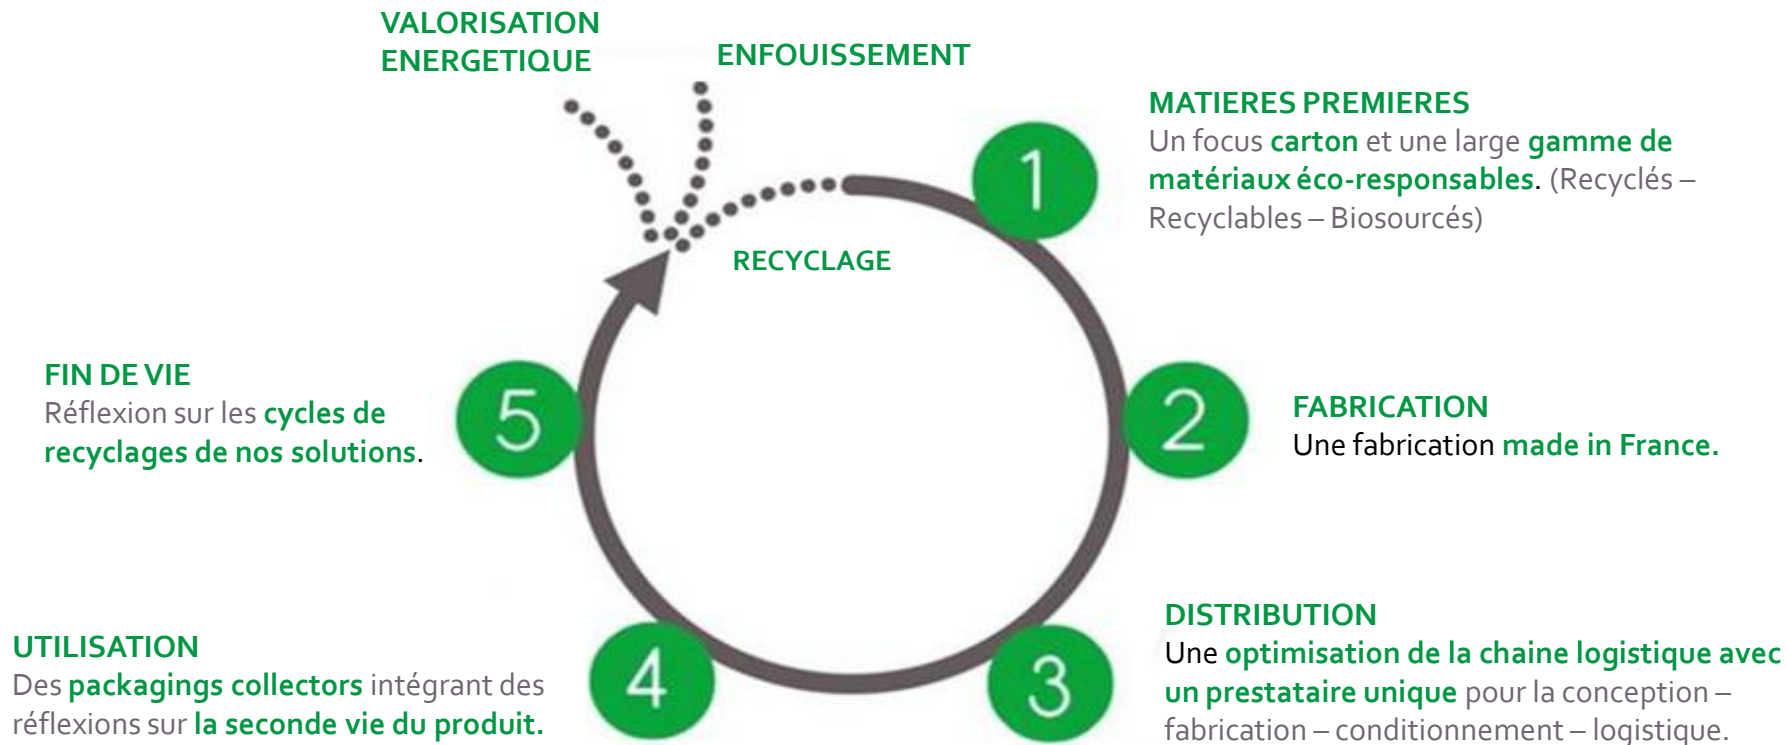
VALORISATION ENERGETIQUE

ENFOUISSEMENT

RECYCLAGE

MATIERES PREMIERES
Un focus carton et une large gamme de matériaux éco-responsables. (Recyclés – Recyclables – Biosourcés)

1

FABRICATION
Une fabrication made in France.

2

DISTRIBUTION
Une optimisation de la chaine logistique avec un prestataire unique pour la conception – fabrication – conditionnement – logistique.

3

UTILISATION
Des packagings collectors intégrant des réflexions sur la seconde vie du produit.

4

FIN DE VIE
Réflexion sur les cycles de recyclages de nos solutions.

5